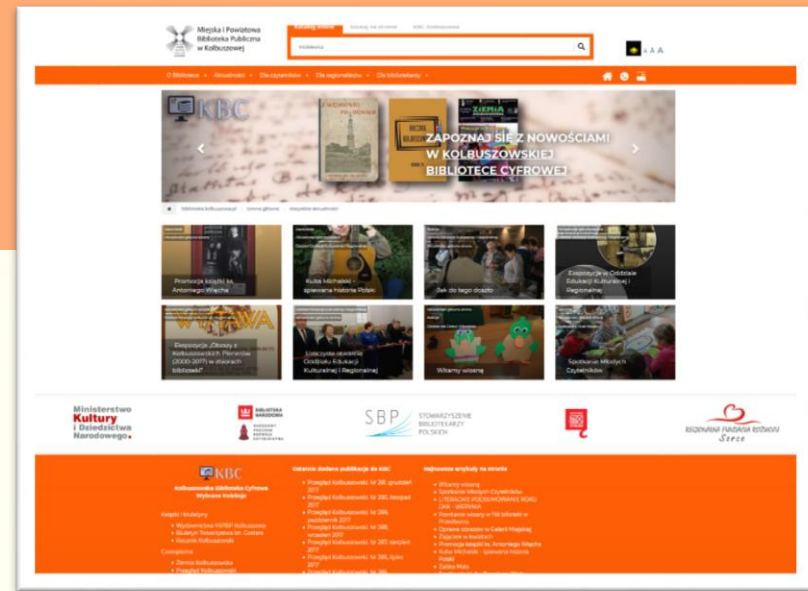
Miejska i Powiatowa Biblioteka Publiczna w Kolbuszowej

Katalog online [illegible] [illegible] KBC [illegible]

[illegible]

A A A

O Bibliotece Aktualności Dla czytelników Dla regionalistów Dla bibliotekarzy

KBC

ZAPOZNAJ SIĘ Z NOWOŚCIAMI W KOLBUSZOWSKIEJ BIBLIOTECE CYFROWEJ

ZIEMIA

Biblioteka kolbuszowska Strona główna Wszystkie aktualności

Promocja książki ks. Antoniego Więcha

Kulka Michalski - śpiewana historia Polski

Jak do tego doszło

Ekspozycja w Oddziale Edukacji Kulturalnej i Regionalnej

Ekspozycja „Obrazy z Kolbuszowskich Pierwszych (2000-2017) w zbiorach biblioteki"

Uroczyste otwarcie Oddziału Edukacji Kulturalnej i Regionalnej

Witamy wiosnę

Spotkanie Młodych Czytelników

Ministerstwo Kultury i Dziedzictwa Narodowego.

BIBLIOTEKA NARODOWA

NARODOWY PROGRAM ROZWOJU CZYTELNICTWA

SBP STOWARZYSZENIE BIBLIOTEKARZY POLSKICH

REGIONALNA FUNDACJA ROZWOJU Serce

KBC

Kolbuszowska Biblioteka Cyfrowa Wybrane Kolekcje

Ostatnio dodane publikacje do KBC

Najnowsze artykuły na stronie

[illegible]